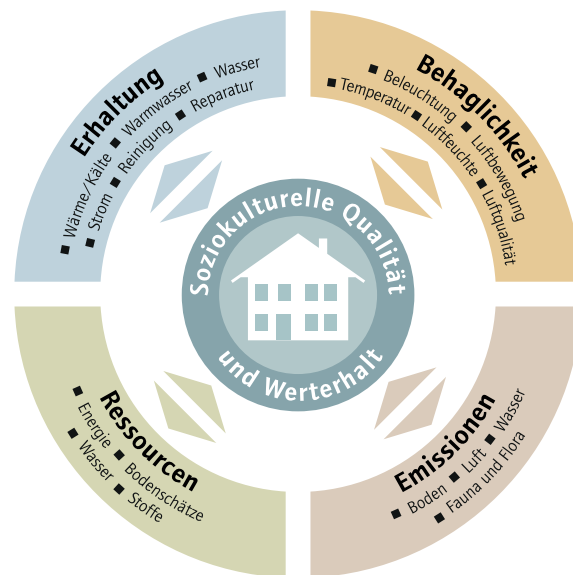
Erhaltung
■ Wärme/Kälte ■ Warmwasser ■ Wasser
■ Strom ■ Reinigung ■ Reparatur

Behaglichkeit
■ Beleuchtung ■ Luftbewegung
■ Temperatur ■ Luftfeuchte ■ Luftqualität

Soziokulturelle Qualität
und Werterhalt

Ressourcen
■ Energie ■ Bodenschätze
■ Wasser ■ Stoffe

Emissionen
■ Boden ■ Luft ■ Wasser
■ Fauna und Flora